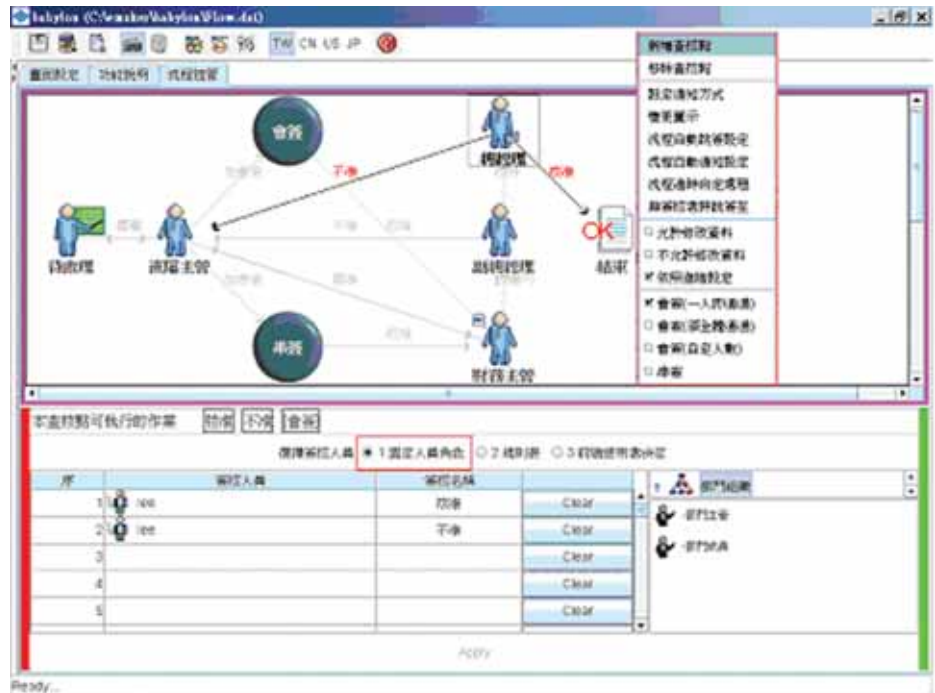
babylon (C:\window\babylon\Flow.dat)

TW CN US JP

畫面設定 功能說明 流程設定

會簽
不准
核准
總經理
待處理
流程主管
副總經理
結束
串簽
財務主管

新增查核點
移除查核點
設定連線方式
意見顯示
流程自動核簽設定
流程自動連線設定
流程進行中自定流程
與簽核表件設定
□ 允許修改資料
□ 不允許修改資料
✔ 依照連線設定
✔ 會簽(一人即為過)
□ 會簽(第主管為過)
□ 會簽(自定人數)
□ 串簽

本查核點可執行的作業 核准 不准 會簽
選擇簽核人員 ● 1.固定人員角色 ○ 2.線別層 ○ 3.依據使用表決定

| 序 | 簽核人員 | 簽核名稱 | |
|---|---|---|---|
| 1 | lee | 核准 | Clear |
| 2 | lee | 不准 | Clear |
| 3 | | | Clear |
| 4 | | | Clear |
| 5 | | | Clear |

部門組織
部門主管
部門成員

Apply

Ready...